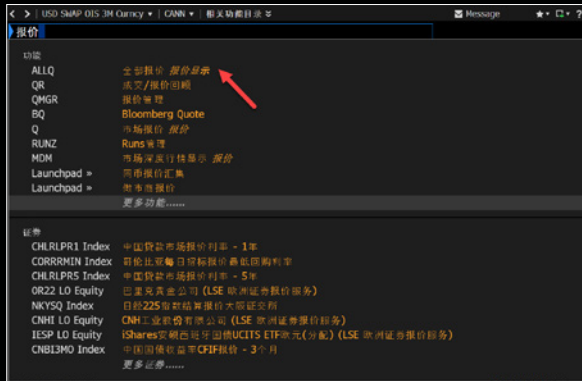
USD SWAP OIS 3M Curncy ▾ | CANN ▾ | 相关功能目录 ≫ Message ★ ▾ ? ▾

报价

功能
ALLQ 全部报价 报价显示
QR 成交/报价回顾
QMGR 报价管理
BQ Bloomberg Quote
Q 市场报价 报价
RUNZ Runs管理
MDM 市场深度行情显示 报价
Launchpad » 同市报价汇集
Launchpad » 债市当报价
更多功能......

证券
CHLRLPR1 Index 中国贷款市场报价利率 - 1年
CORRRMIN Index 前检北亚每日回购利率
CHLRLPR5 Index 中国贷款市场报价利率 - 5年
0R22 LO Equity 巴黎克真金公司 (LSE 欧洲证券报价服务)
NKYSQ Index 日经225指数结算报价大阪证交所
CNHI LO Equity CNH工业股份有限公司 (LSE 欧洲证券报价服务)
IESP LO Equity iShares安硕西班牙国债UCITS ETF欧元(分配) (LSE 欧洲证券报价服务)
CNBI3MO Index 中国国债收益率CFIF报价 - 3个月
更多证券......